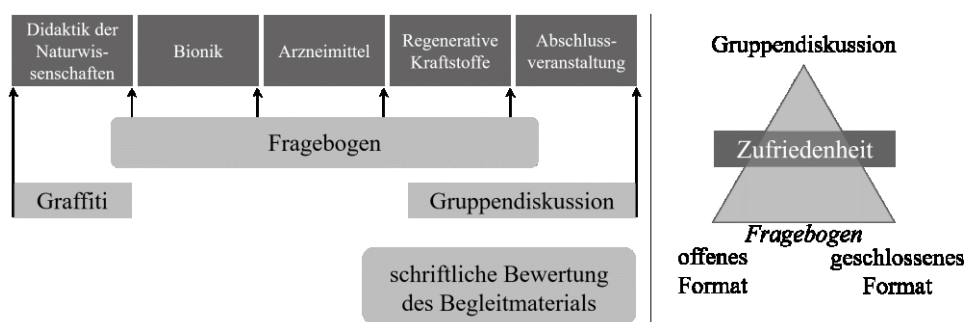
Didaktik der Naturwissenschaften

Bionik

Arzneimittel

Regenerative Kraftstoffe

Abschlussveranstaltung

Fragebogen

Graffiti

Gruppendiskussion

schriftliche Bewertung des Begleitmaterials

Gruppendiskussion

Zufriedenheit

Fragebogen

offenes Format

geschlossenes Format